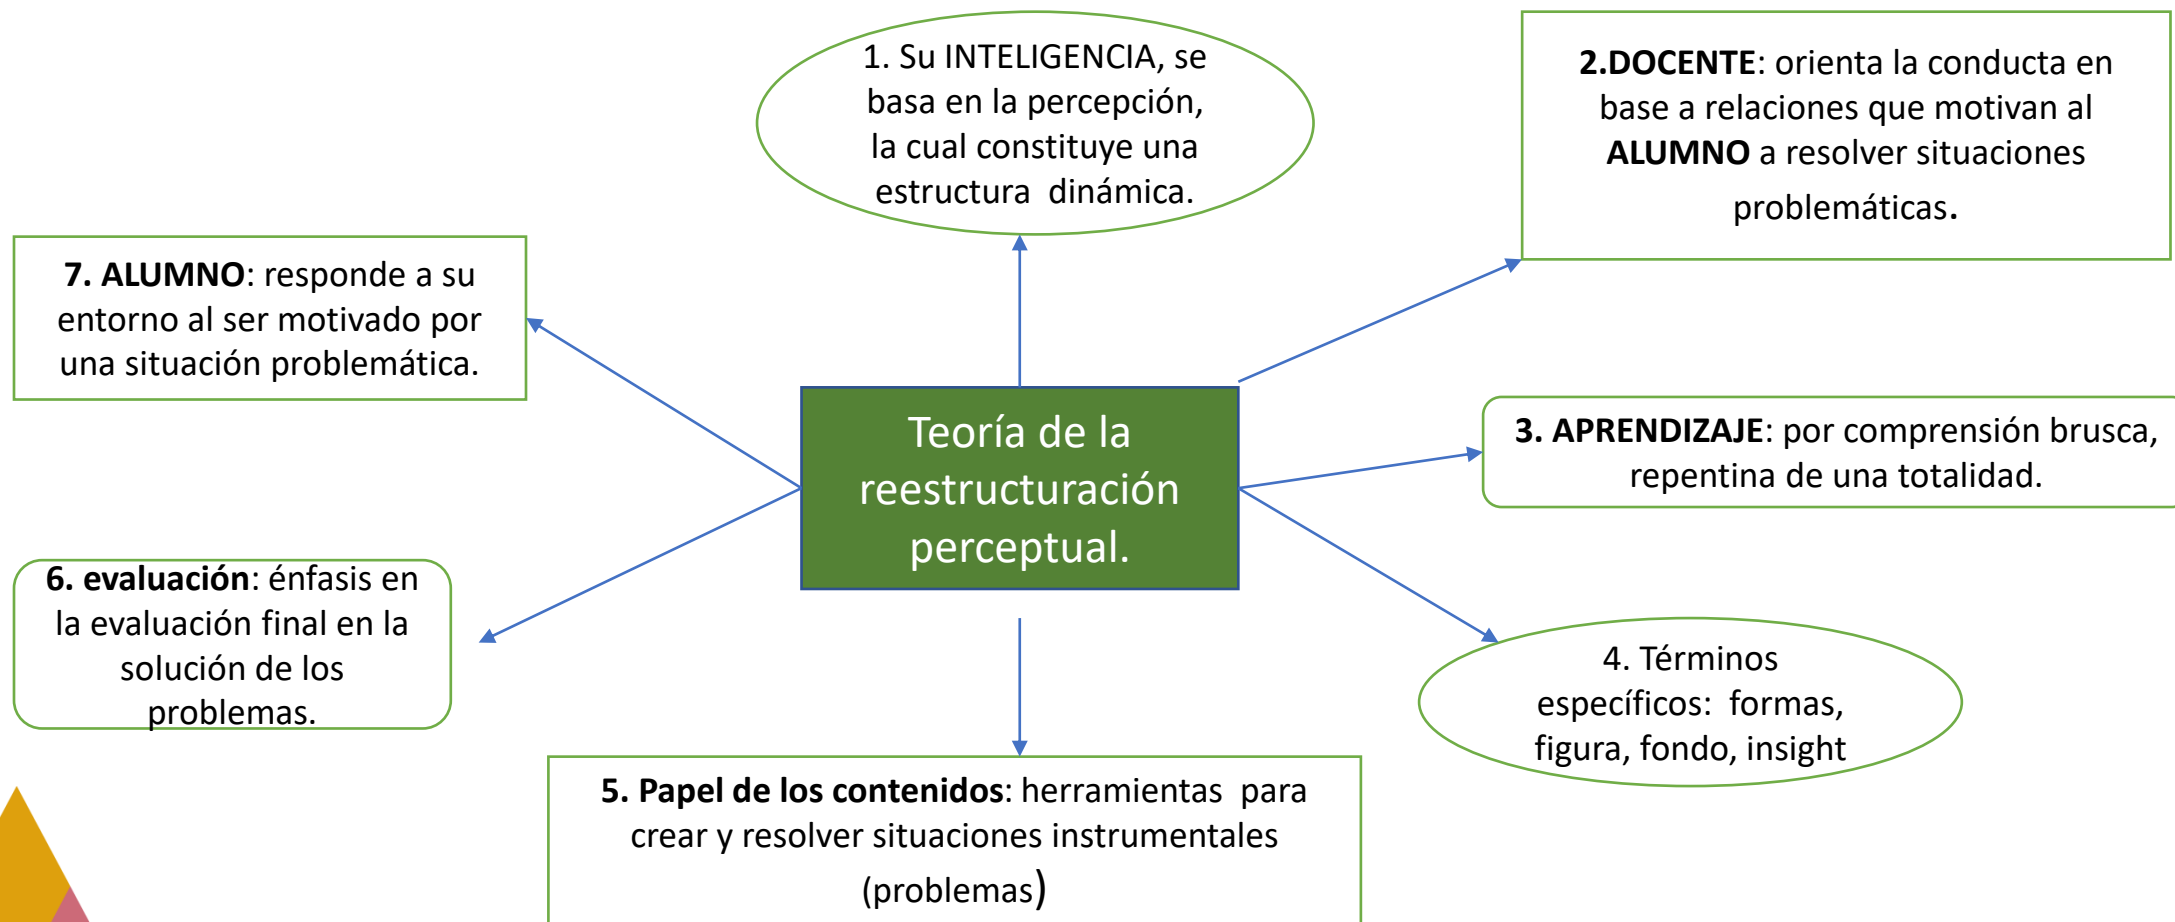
Teoría de la reestructuración perceptual.

1. Su INTELIGENCIA, se basa en la percepción, la cual constituye una estructura dinámica.

2.DOCENTE: orienta la conducta en base a relaciones que motivan al ALUMNO a resolver situaciones problemáticas.

3. APRENDIZAJE: por comprensión brusca, repentina de una totalidad.

4. Términos específicos: formas, figura, fondo, insight

5. Papel de los contenidos: herramientas para crear y resolver situaciones instrumentales (problemas)

6. evaluación: énfasis en la evaluación final en la solución de los problemas.

7. ALUMNO: responde a su entorno al ser motivado por una situación problemática.